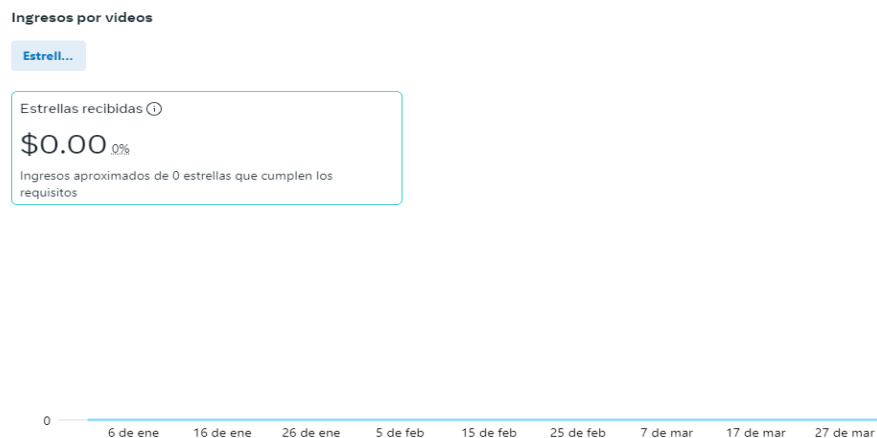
Ingresos por videos

Estrell...

Estrellas recibidas ⓘ

\$0.00 0%

Ingresos aproximados de 0 estrellas que cumplen los requisitos

0

6 de ene 16 de ene 26 de ene 5 de feb 15 de feb 25 de feb 7 de mar 17 de mar 27 de mar